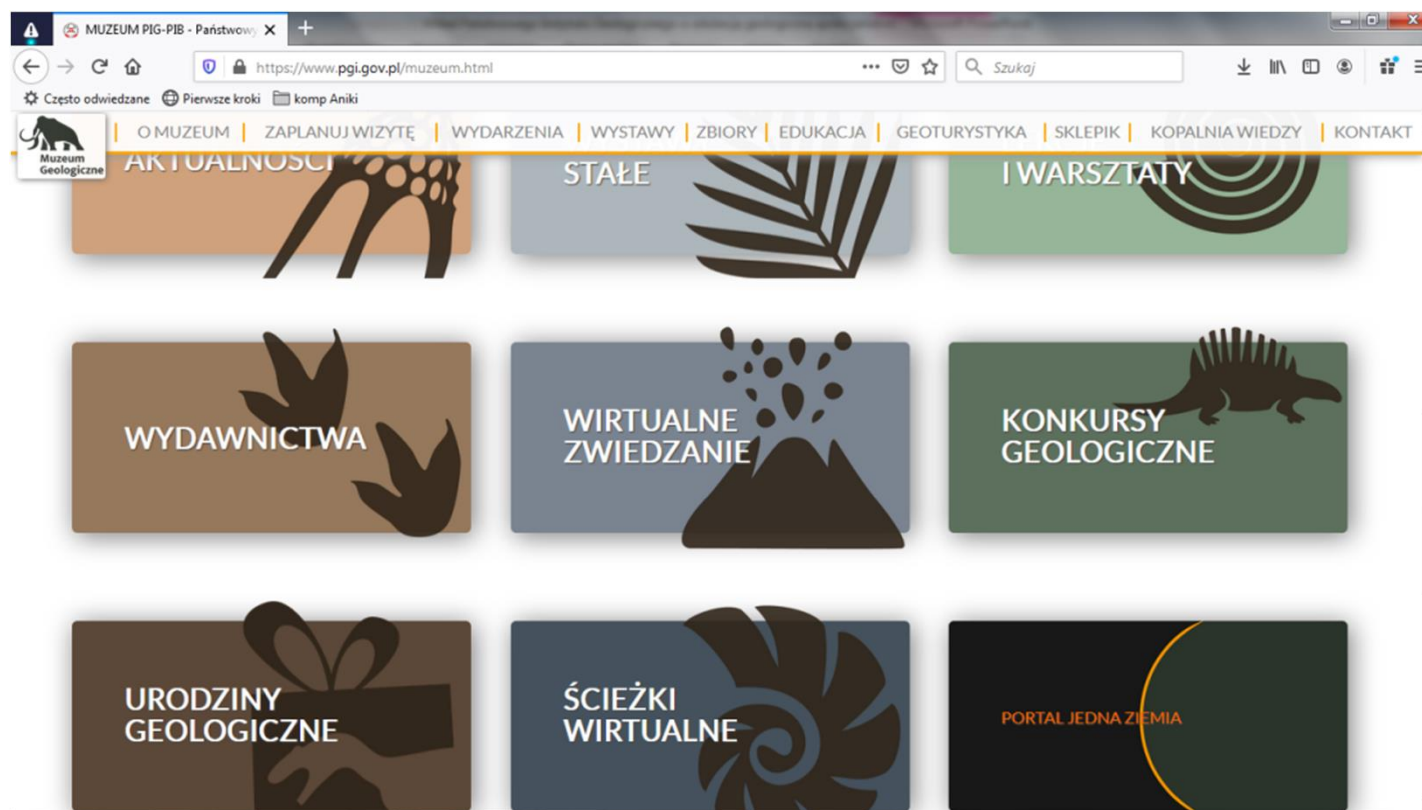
MUZEUM PIG-PIB - Państwowy

https://www.pgi.gov.pl/muzeum.html

Szukaj

Często odwiedzane
Pierwsze kroki
komp Aniki

Muzeum Geologiczne

O MUZEUM | ZAPLANUJ WIZYTĘ | WYDARZENIA | WYSTAWY | ZBIORY | EDUKACJA | GEOTURYSTYKA | SKLEPIK | KOPALNIA WIEDZY | KONTAKT

AKTUALNOŚCI

STAŁE

I WARSZTATY

WYDAWNICTWA

WIRTUALNE ZWIEDZANIE

KONKURSY GEOLOGICZNE

URODZINY GEOLOGICZNE

ŚCIEŻKI WIRTUALNE

PORTAL JEDNA ZIEMIA